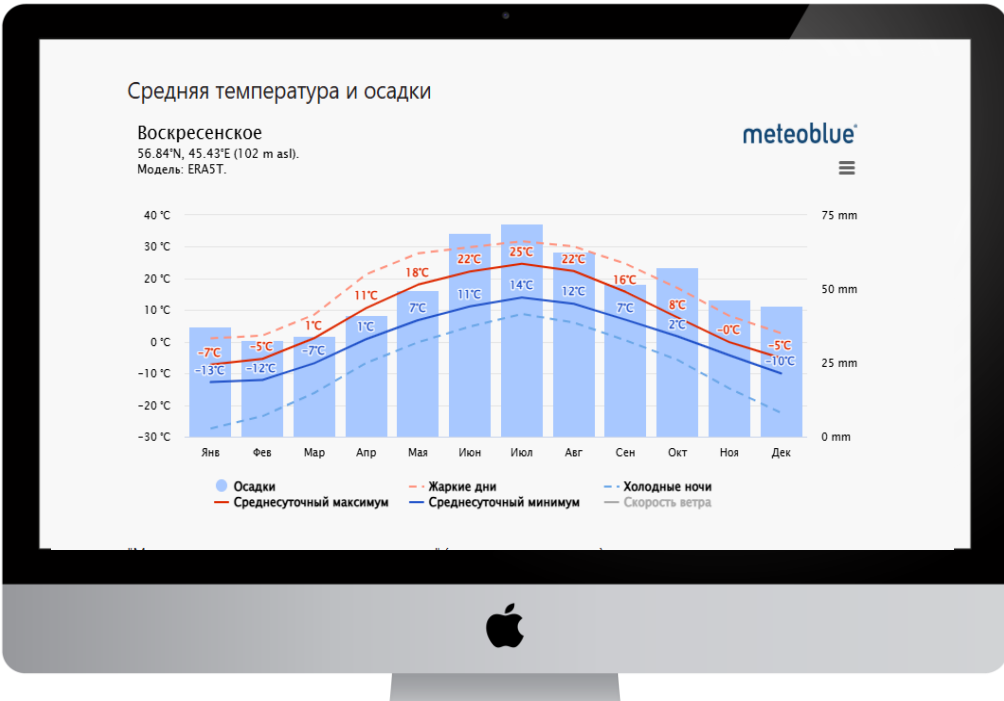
Средняя температура и осадки

Воскресенское
56.84°N, 45.43°E (102 m asl).
Модель: ERA5T.

meteoblue

40 °C
30 °C
20 °C
10 °C
0 °C
-10 °C
-20 °C
-30 °C

75 mm
50 mm
25 mm
0 mm

-7°C
-13°C
-5°C
-12°C
1°C
-7°C
11°C
1°C
18°C
7°C
22°C
11°C
25°C
14°C
22°C
12°C
16°C
7°C
8°C
2°C
-0°C
-5°C
-10°C

Янв Фев Мар Апр Мая Июн Июл Авг Сен Окт Ноя Дек

Осадки
Жаркие дни
Холодные ночи
Среднесуточный максимум
Среднесуточный минимум
Скорость ветра